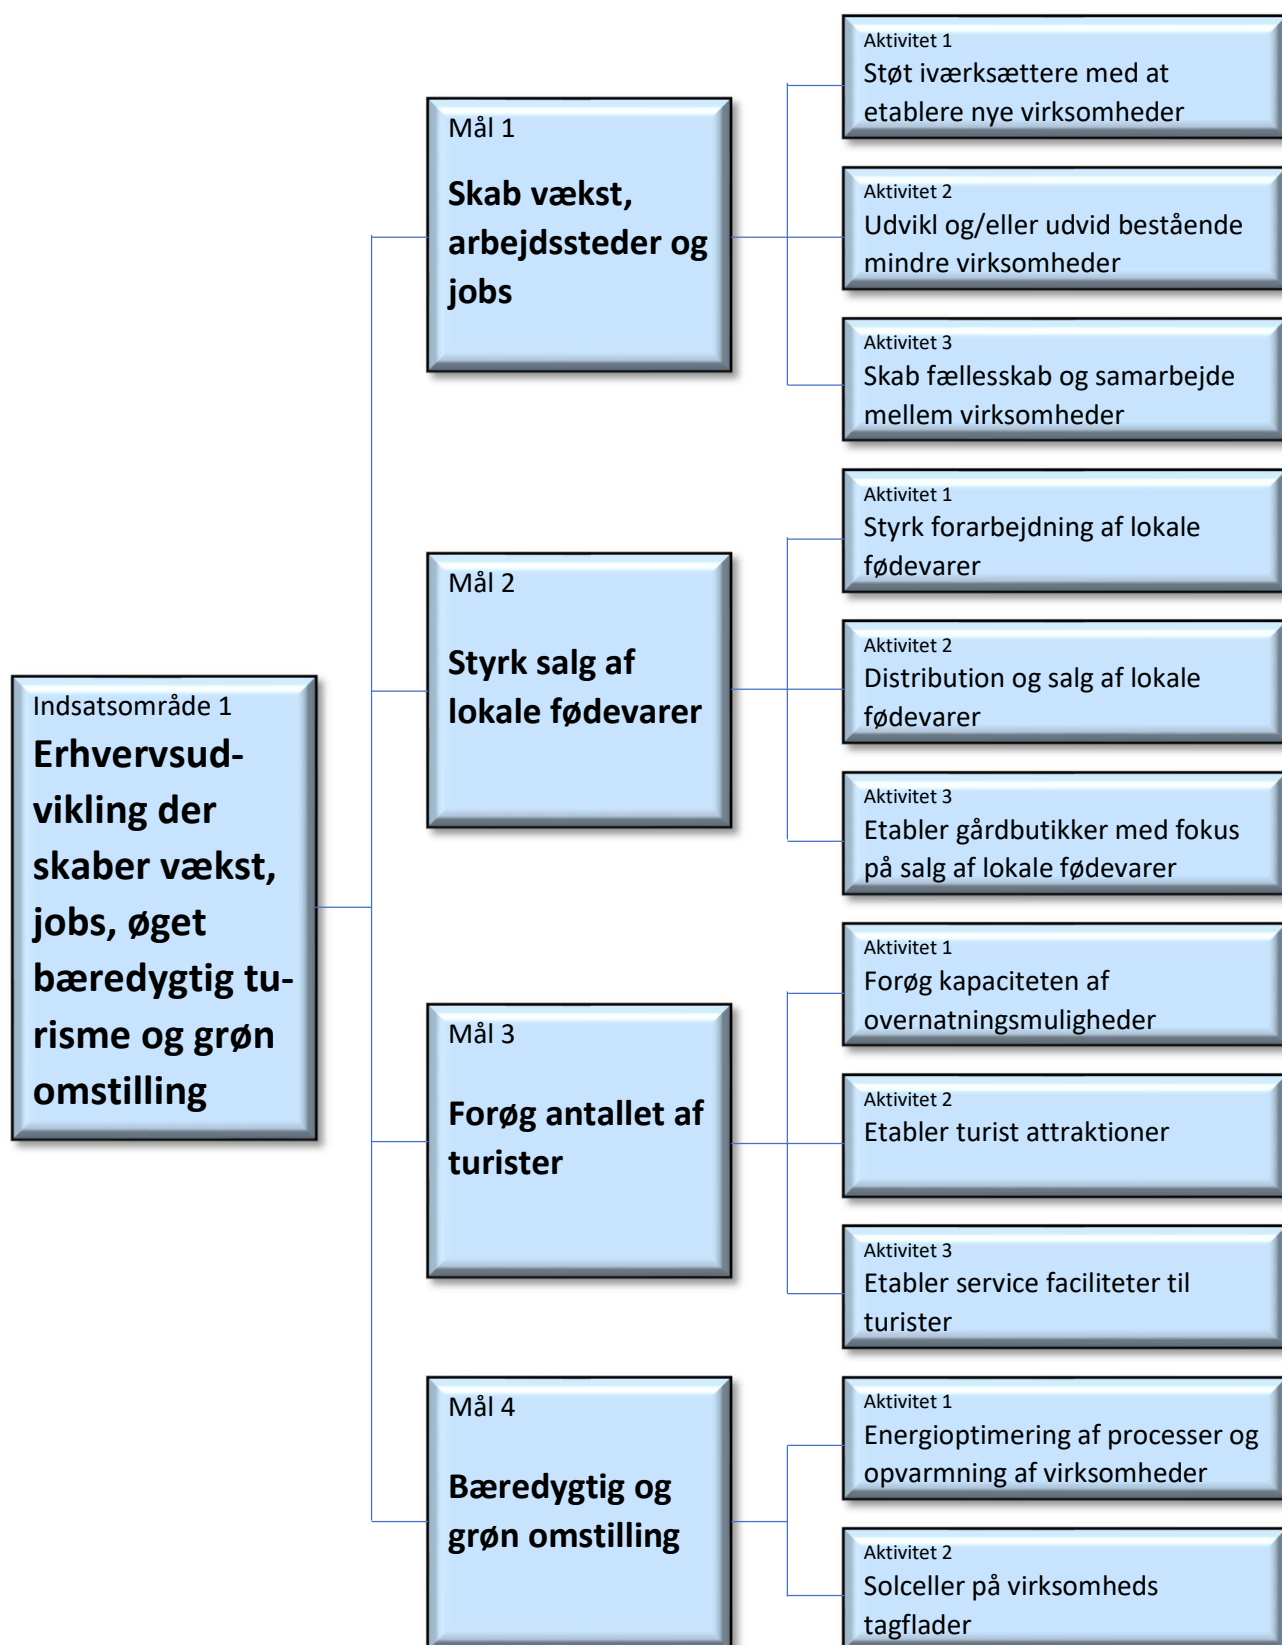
Indsatsområde 1
Erhvervsudvikling der skaber vækst, jobs, øget bæredygtig turisme og grøn omstilling

Mål 1
Skab vækst, arbejdssteder og jobs

Aktivitet 1
Støt iværksættere med at etablere nye virksomheder

Aktivitet 2
Udvikl og/eller udvid bestående mindre virksomheder

Aktivitet 3
Skab fællesskab og samarbejde mellem virksomheder

Mål 2
Styrk salg af lokale fødevarer

Aktivitet 1
Styrk forarbejdning af lokale fødevarer

Aktivitet 2
Distribution og salg af lokale fødevarer

Aktivitet 3
Etabler gårdbutikker med fokus på salg af lokale fødevarer

Mål 3
Forøg antallet af turister

Aktivitet 1
Forøg kapaciteten af overnatningsmuligheder

Aktivitet 2
Etabler turist attraktioner

Aktivitet 3
Etabler service faciliteter til turister

Mål 4
Bæredygtig og grøn omstilling

Aktivitet 1
Energioptimering af processer og opvarmning af virksomheder

Aktivitet 2
Solceller på virksomheds tagflader